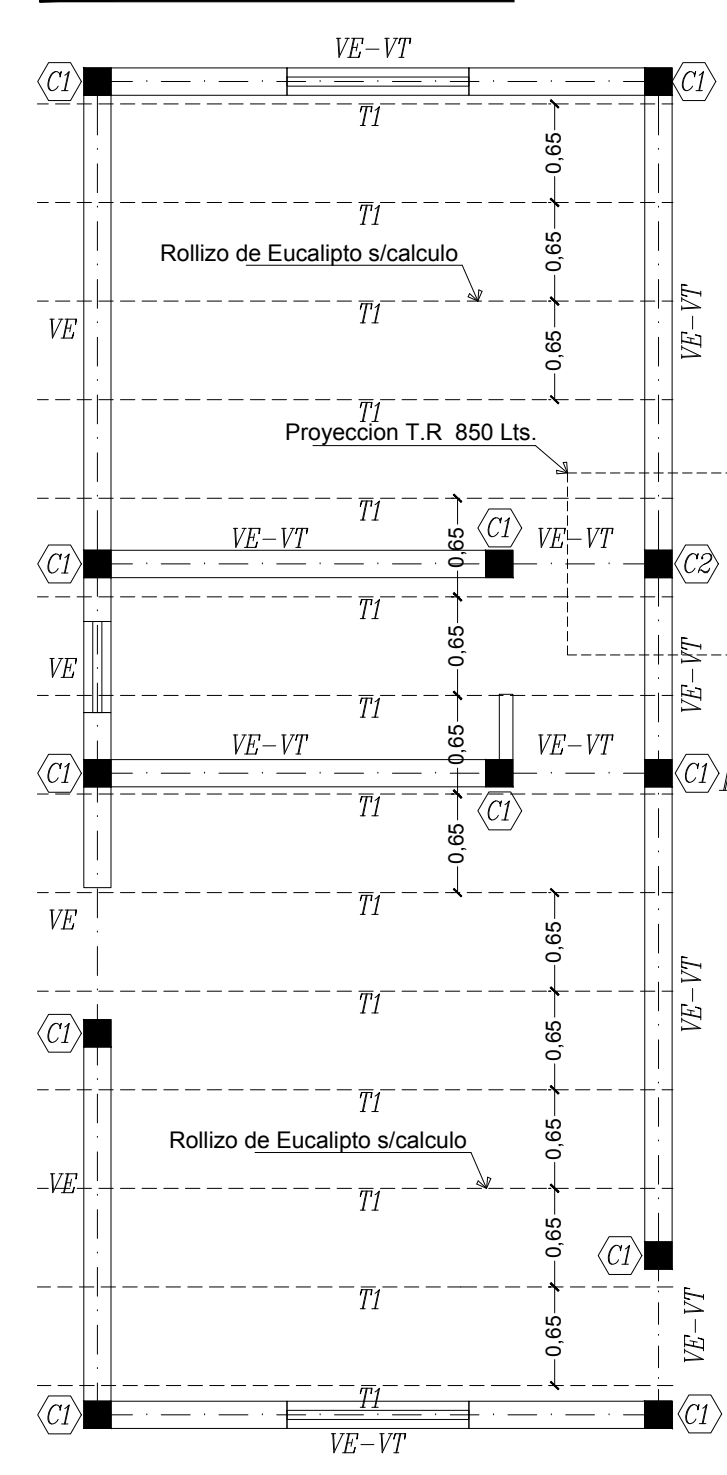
VE–VT

C1

C1

T1

0,65

T1

0,65

Rollizo de Eucalipto s/calculo

T1

VE

0,65

VE–VT

T1

Proyeccion T.R 850 Lts.

T1

0,65

C1

C1

VE–VT

VE–VT

C2

T1

0,65

VE

VE–VT

T1

0,65

VE–VT

VE–VT

C1

C1

T1

C1

0,65

T1

VE

0,65

T1

VE–VT

C1

0,65

T1

Rollizo de Eucalipto s/calculo

0,65

VE

T1

0,65

C1

T1

VE–VT

0,65

T1

C1

C1

VE–VT